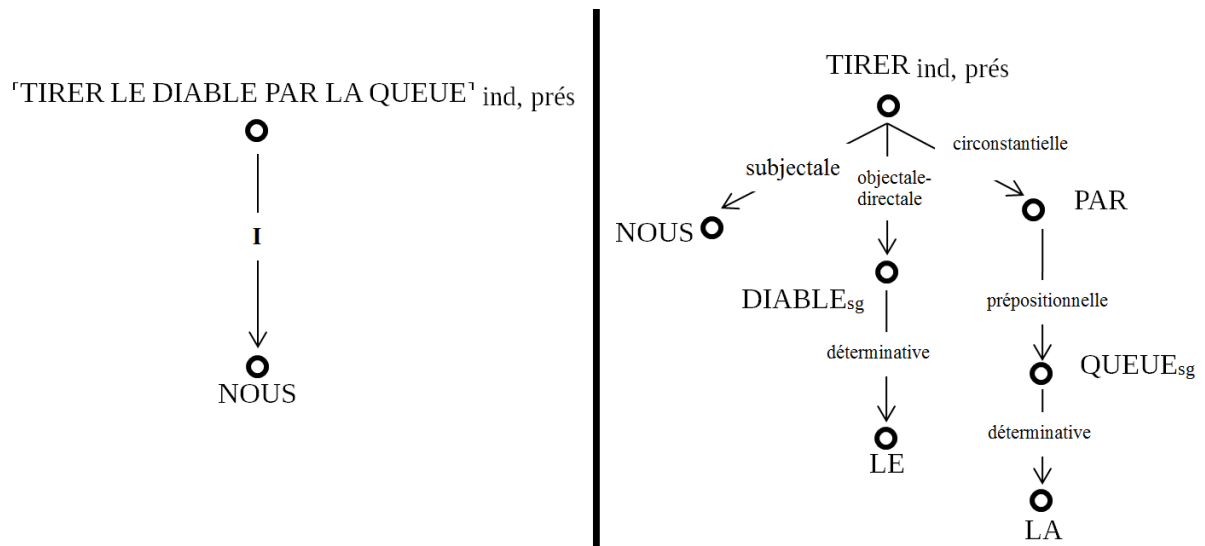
˹TIRER LE DIABLE PAR LA QUEUE˺ ind, prés

I

NOUS

TIRER ind, prés

subjectale

objectale-directale

circonstantielle

NOUS

PAR

DIABLE$_{sg}$

prépositionnelle

déterminative

QUEUE$_{sg}$

LE

déterminative

LA